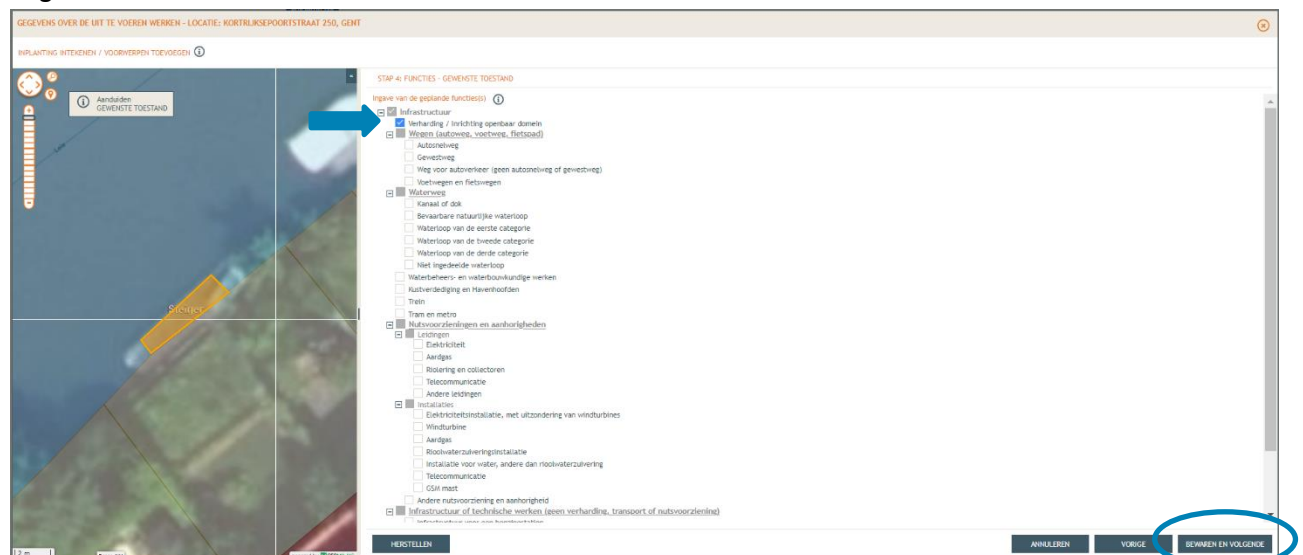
GEGEVENS OVER DE UIT TE VOEREN WERKEN - LOCATIE: KORTRIJKSEPOORTSTRAAT 250, GENT

INPLANTING INTEKENEN / VOORWERPEN TOEVOEGEN

Aanduiden
GEWENSTE TOESTAND

Steiger

STAP 4: FUNCTIES - GEWENSTE TOESTAND

Ingave van de geplande functie(s)

Infrastructuur
Verharding / Inrichting openbaar domein
Wegen (autoweg, voetweg, fietspad)
Autosnelweg
Gewestweg
Weg voor autoverkeer (geen autosnelweg of gewestweg)
Voetwegen en fietswegen
Waterweg
Kanaal of dok
Bevaarbare natuurlijke waterloop
Waterloop van de eerste categorie
Waterloop van de tweede categorie
Waterloop van de derde categorie
Niet ingedeelde waterloop
Waterbeheers- en waterbouwkundige werken
Kustverdediging en Havenhoofden
Trein
Tram en metro
Nutsvoorzieningen en aanhorigheden
Leidingen
Elektriciteit
Aardgas
Riolering en collectoren
Telecommunicatie
Andere leidingen
Installaties
Elektriciteitsinstallatie, met uitzondering van windturbines
Windturbine
Aardgas
Rioolwaterzuiveringsinstallatie
Installatie voor water, andere dan rioolwaterzuivering
Telecommunicatie
GSM mast
Andere nutsvoorziening en aanhorigheid
Infrastructuur of technische werken (geen verharding, transport of nutsvoorziening)
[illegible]

HERSTELLEN
ANNULEREN
VORIGE
BEWAREN EN VOLGENDE